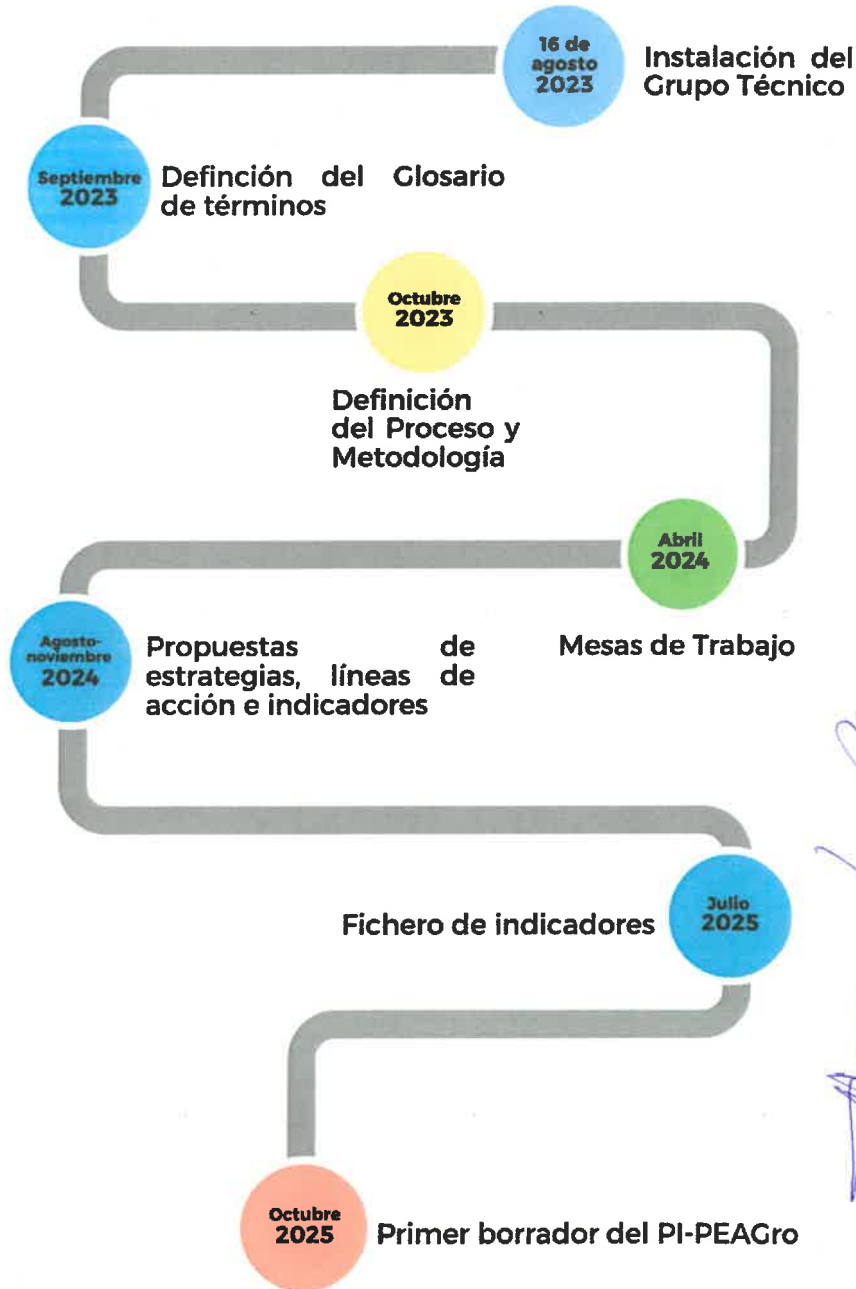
16 de agosto 2023

Instalación del Grupo Técnico

Septiembre 2023

Defınción del Glosario de términos

Octubre 2023

Definición del Proceso y Metodología

Abril 2024

Mesas de Trabajo

Agosto-noviembre 2024

Propuestas de estrategias, líneas de acción e indicadores

Julio 2025

Fichero de indicadores

Octubre 2025

Primer borrador del PI-PEAGro